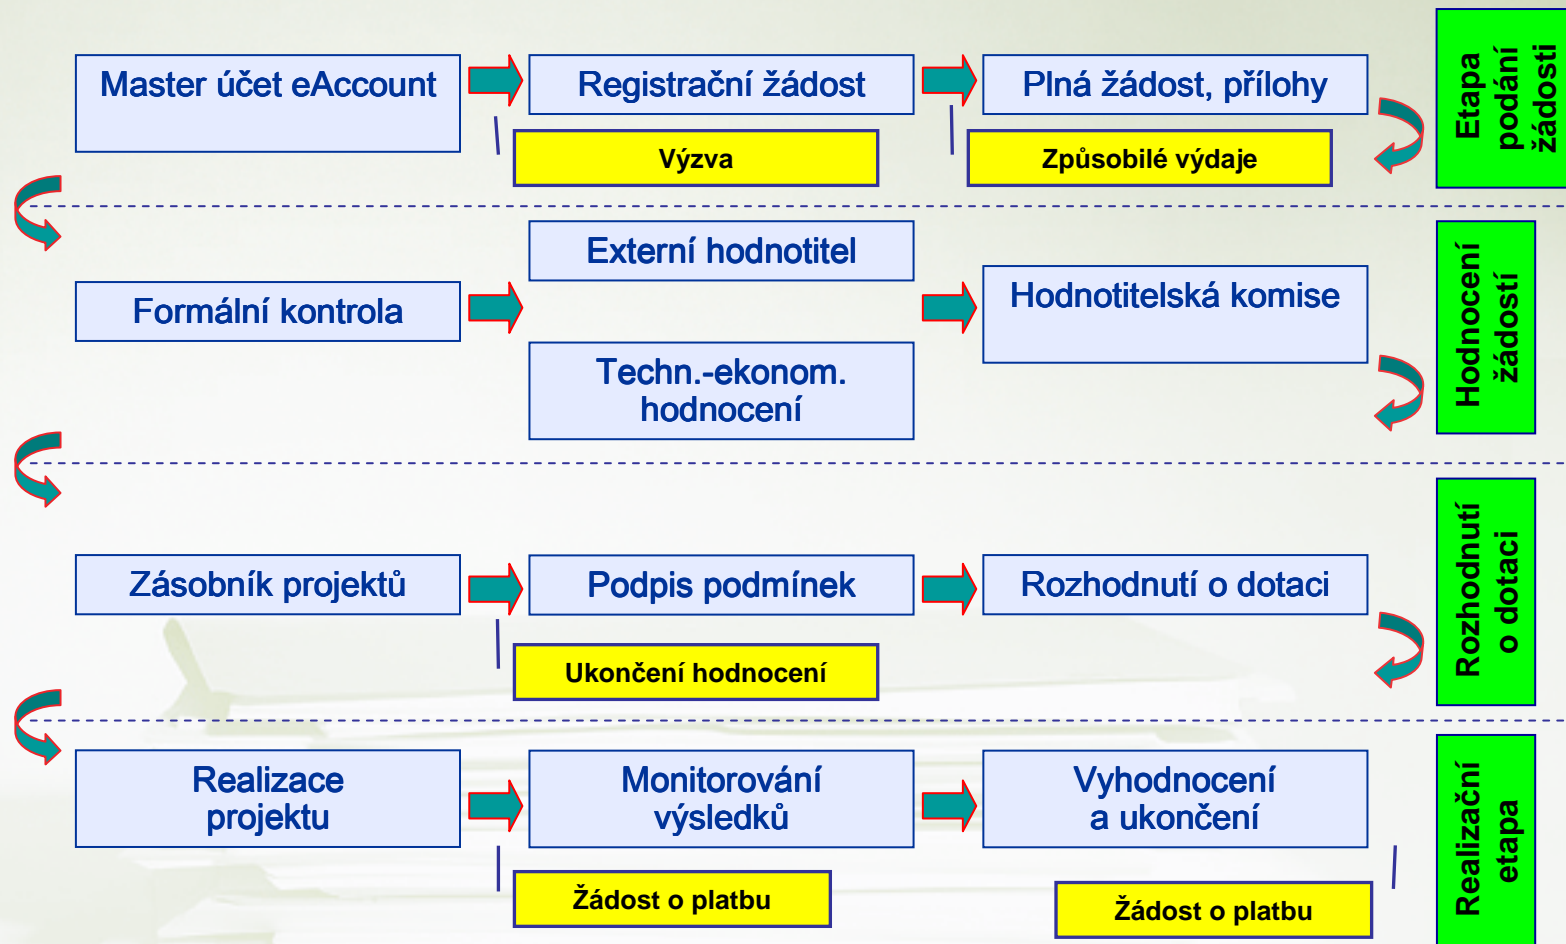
Master účet eAccount

Registrační žádost

Výzva

Plná žádost, přílohy

Způsobilé výdaje

Etapa podání žádosti

Externí hodnotitel

Formální kontrola

Hodnotitelská komise

Techn.-ekonom. hodnocení

Hodnocení žádostí

Zásobník projektů

Podpis podmínek

Rozhodnutí o dotaci

Ukončení hodnocení

Rozhodnutí o dotaci

Realizace projektu

Monitorování výsledků

Vyhodnocení a ukončení

Žádost o platbu

Žádost o platbu

Realizační etapa